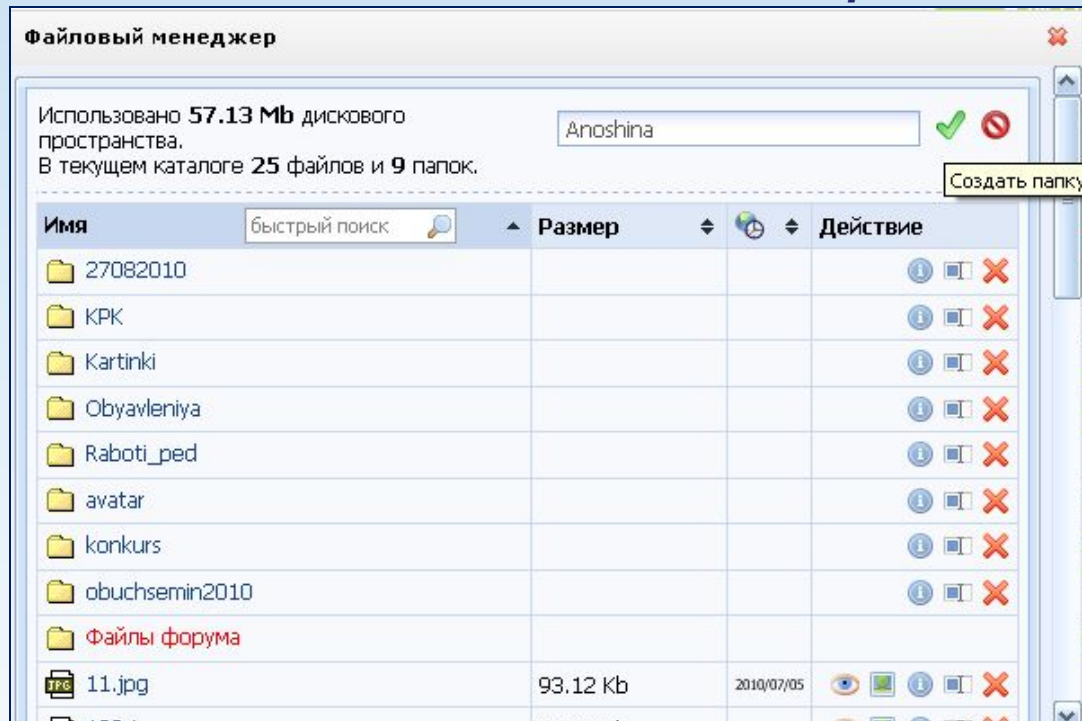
Файловый менеджер

Использовано **57.13 Mb** дискового пространства.
В текущем каталоге **25** файлов и **9** папок.

Anoshina

Создать папку

| Имя быстрый поиск | Размер | | Действие |
|---|---|---|---|
| 27082010 | | | |
| KPK | | | |
| Kartinki | | | |
| Obyavleniya | | | |
| Raboti_ped | | | |
| avatar | | | |
| konkurs | | | |
| obuchsemin2010 | | | |
| Файлы форума | | | |
| JPG 11.jpg | 93.12 Kb | 2010/07/05 | |